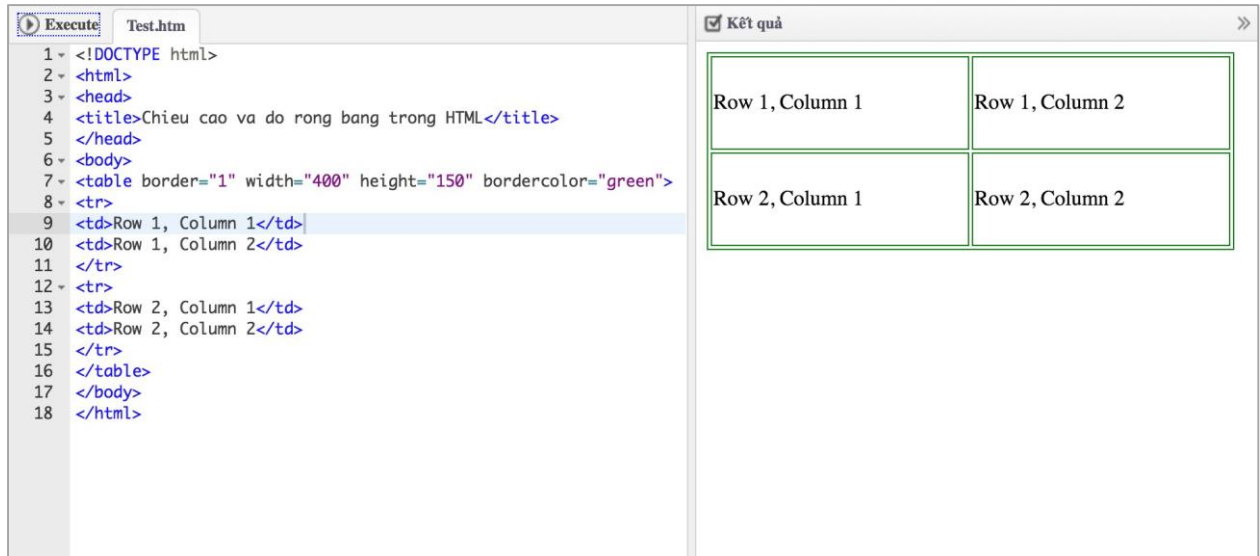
Execute Test.htm

1 <!DOCTYPE html>
2 <html>
3 <head>
4 <title>Chieu cao va do rong bang trong HTML</title>
5 </head>
6 <body>
7 <table border="1" width="400" height="150" bordercolor="green">
8 <tr>
9 <td>Row 1, Column 1</td>
10 <td>Row 1, Column 2</td>
11 </tr>
12 <tr>
13 <td>Row 2, Column 1</td>
14 <td>Row 2, Column 2</td>
15 </tr>
16 </table>
17 </body>
18 </html>

Kết quả »

| Row 1, Column 1 | Row 1, Column 2 |
|---|---|
| Row 2, Column 1 | Row 2, Column 2 |